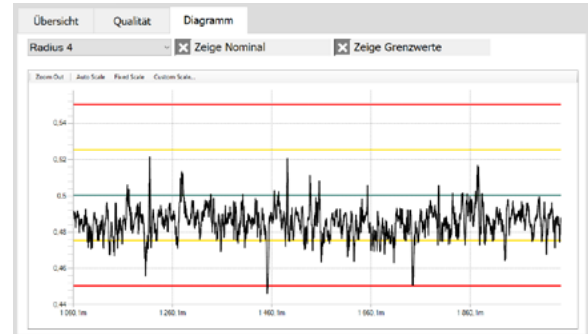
Übersicht Qualität Diagramm

Radius 4

Zeige Nominal

Zeige Grenzwerte

Zoom Out | Auto Scale | Fixed Scale | Custom Scale...

0,54
0,52
0,5
0,48
0,46
0,44

1 060,1m 1 260,1m 1 460,1m 1 660,1m 1 860,1m